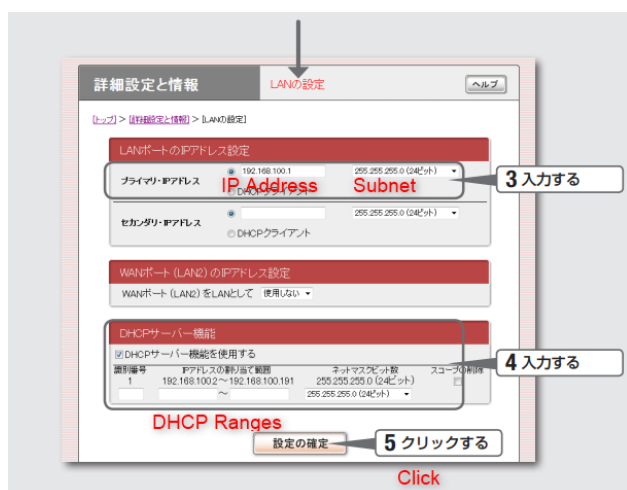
詳細設定と情報

LANの設定

ヘルプ

[トップ] > [詳細設定と情報] > [LANの設定]

LANポートのIPアドレス設定

プライマリ・IPアドレス

192.168.100.1

255.255.255.0 (24ビット)

IP Address

Subnet

DHCPクライアント

3 入力する

セカンダリ・IPアドレス

255.255.255.0 (24ビット)

DHCPクライアント

WANポート (LAN2) のIPアドレス設定

WANポート (LAN2) をLANとして 使用しない

DHCPサーバー機能

DHCPサーバー機能を使用する

| 識別番号 | IPアドレスの割り当て範囲 | ネットマスクビット数 | スコープの削除 |
|---|---|---|---|
| 1 | 192.168.100.2 ～ 192.168.100.191 | 255.255.255.0 (24ビット) | |
| | ～ | 255.255.255.0 (24ビット) | |

4 入力する

DHCP Ranges

設定の確定

5 クリックする

Click